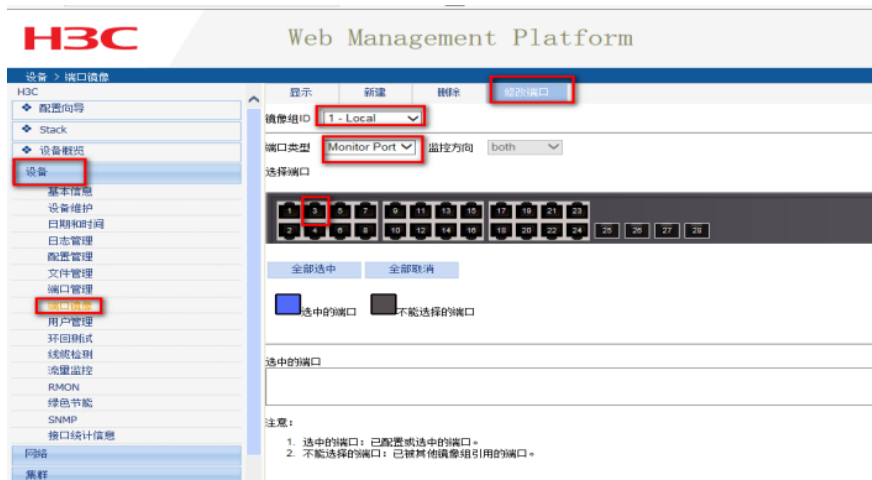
H3C

Web Management Platform

设备 > 端口镜像

H3C

❖ 配置向导

❖ Stack

❖ 设备概览

设备

基本信息
设备维护
日期和时间
日志管理
配置管理
文件管理
端口管理
端口镜像
用户管理
环回测试
线缆检测
流量监控
RMON
绿色节能
SNMP
接口统计信息

网络

集群

显示 新建 删除 修改端口

镜像组ID 1 - Local

端口类型 Monitor Port 监控方向 both

选择端口

1 3 5 7 9 11 13 15 17 19 21 23
2 4 6 8 10 12 14 16 18 20 22 24 25 26 27 28

全部选中 全部取消

选中的端口 不能选择的端口

选中的端口

注意:

1. 选中的端口：已配置或选中的端口。
2. 不能选择的端口：已被其他镜像组引用的端口。